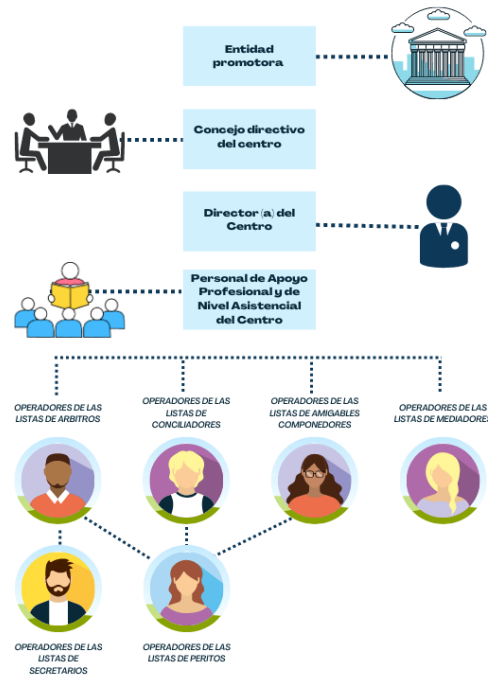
Entidad promotora

Concejo directivo del centro

Director (a) del Centro

Personal de Apoyo Profesional y de Nivel Asistencial del Centro

OPERADORES DE LAS LISTAS DE ARBITROS

OPERADORES DE LAS LISTAS DE CONCILIADORES

OPERADORES DE LAS LISTAS DE AMIGABLES COMPONEDORES

OPERADORES DE LAS LISTAS DE MEDIADORES

OPERADORES DE LAS LISTAS DE SECRETARIOS

OPERADORES DE LAS LISTAS DE PERITOS